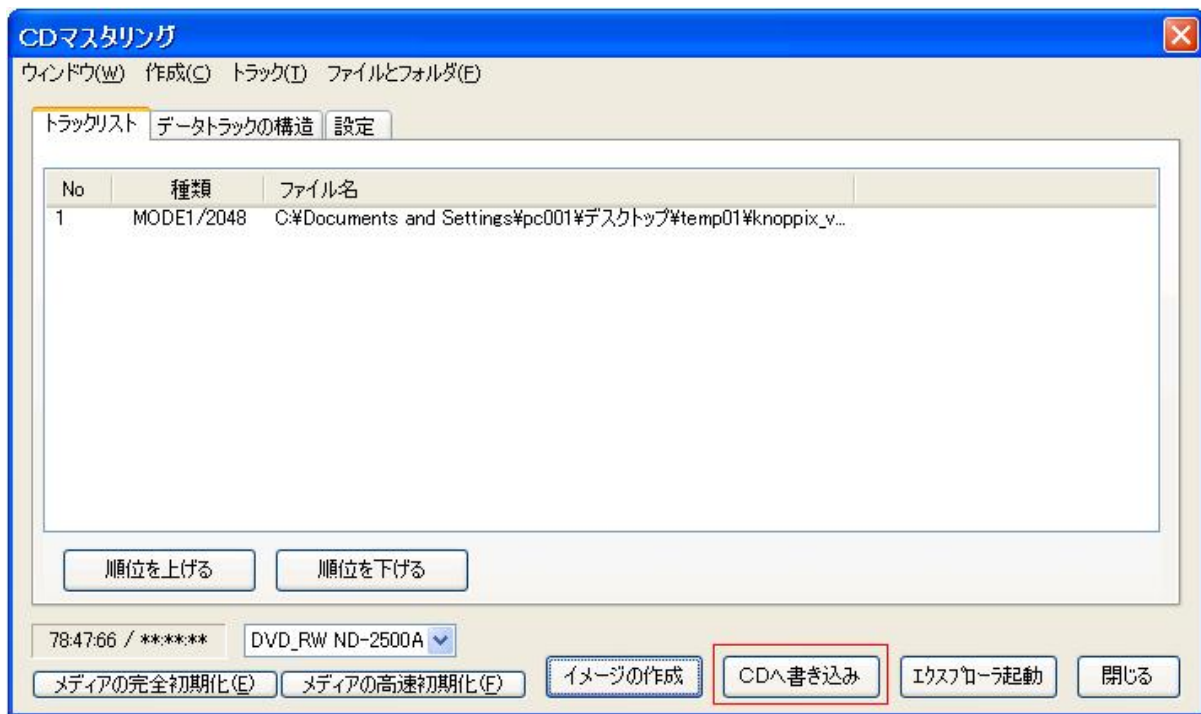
CDマスタリング

ウィンドウ(W) 作成(C) トラック(T) ファイルとフォルダ(F)

トラックリスト データトラックの構造 設定

| No | 種類 | ファイル名 |
|---|---|---|
| 1 | MODE1/2048 | C:¥Documents and Settings¥pc001¥デスクトップ¥temp01¥knoppix_v... |

順位を上げる 順位を下げる

78:47:66 / ****** DVD_RW ND-2500A

メディアの完全初期化(E) メディアの高速初期化(F) イメージの作成 CDへ書き込み エクスプローラ起動 閉じる